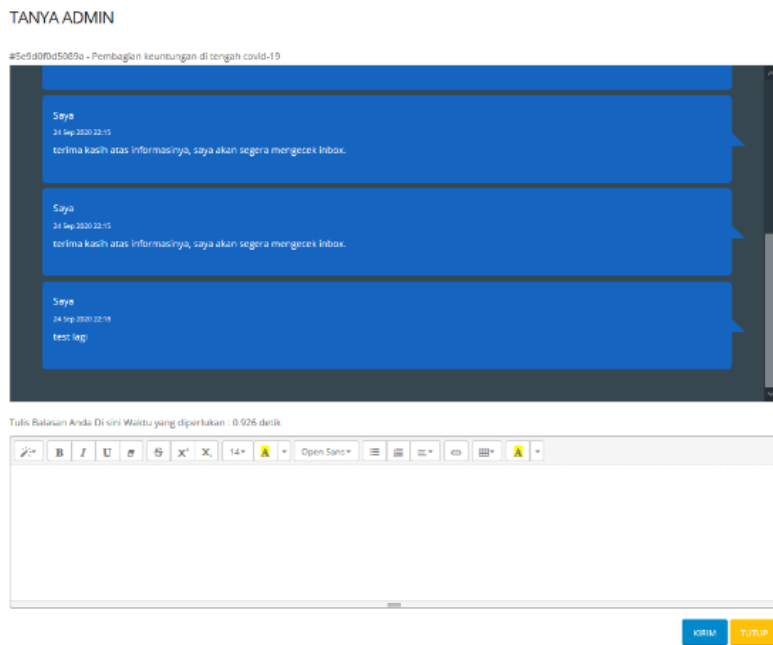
TANYA ADMIN

#5e9d0f0d5089a - Pembagian keuntungan di tengah covid-19

Saya
24 Sep 2020 22:15
terima kasih atas informasinya, saya akan segera mengecek inbox.

Saya
24 Sep 2020 22:15
terima kasih atas informasinya, saya akan segera mengecek inbox.

Saya
24 Sep 2020 22:16
test lagi

Tulis Balasan Anda Di sini Waktu yang diperlukan : 0.926 detik

B I U S $X^2$ $X_2$ 14 A Open Sans

KIRIM TUTUP